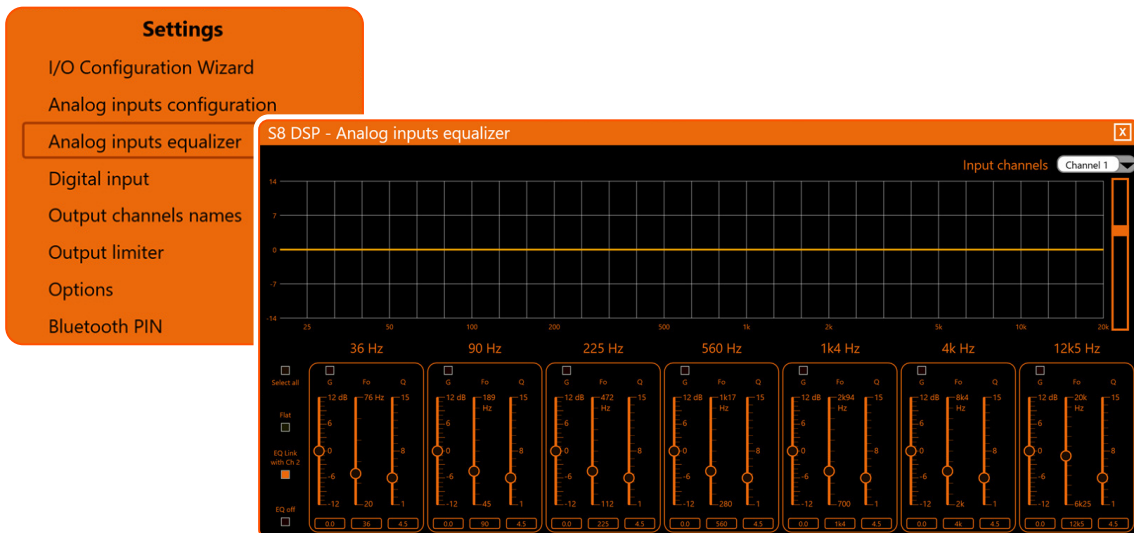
Settings
I/O Configuration Wizard
Analog inputs configuration
Analog inputs equalizer
Digital input
Output channels names
Output limiter
Options
Bluetooth PIN

S8 DSP - Analog inputs equalizer
X
Input channels Channel 1

14
7
0
-7
-14
25 50 100 200 500 1k 2k 5k 10k 20k

Select all
Flat
EQ Link with Ch 2
EQ off

36 Hz
G Fo Q
12 dB 6 0 -6 -12
76 Hz 20
15 8 1
0.0 36 4.5

90 Hz
G Fo Q
12 dB 6 0 -6 -12
189 Hz 45
15 8 1
0.0 90 4.5

225 Hz
G Fo Q
12 dB 6 0 -6 -12
472 Hz 112
15 8 1
0.0 225 4.5

560 Hz
G Fo Q
12 dB 6 0 -6 -12
1k17 Hz 280
15 8 1
0.0 560 4.5

1k4 Hz
G Fo Q
12 dB 6 0 -6 -12
2k94 Hz 700
15 8 1
0.0 1k4 4.5

4k Hz
G Fo Q
12 dB 6 0 -6 -12
8k4 Hz 2k
15 8 1
0.0 4k 4.5

12k5 Hz
G Fo Q
12 dB 6 0 -6 -12
20k Hz 6k25
15 8 1
0.0 12k5 4.5